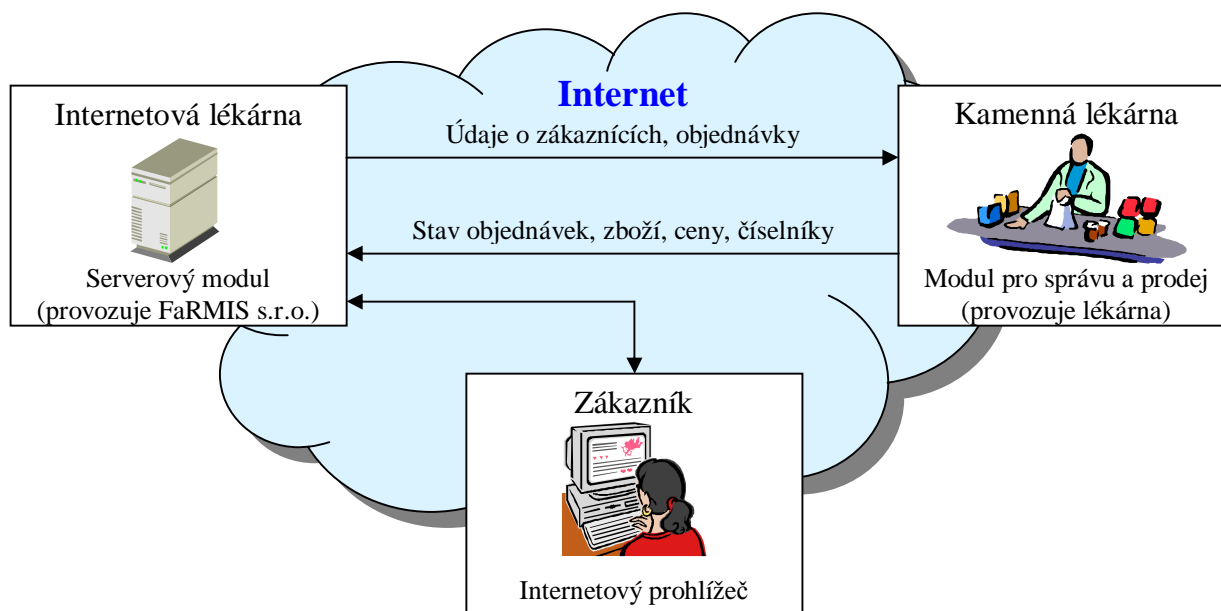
Internet

Internetová lékárna

Serverový modul
(provozuje FaRMIS s.r.o.)

Údaje o zákaznících, objednávky

Stav objednávek, zboží, ceny, číselníky

Kamenná lékárna

Modul pro správu a prodej
(provozuje lékárna)

Zákazník

Internetový prohlížeč